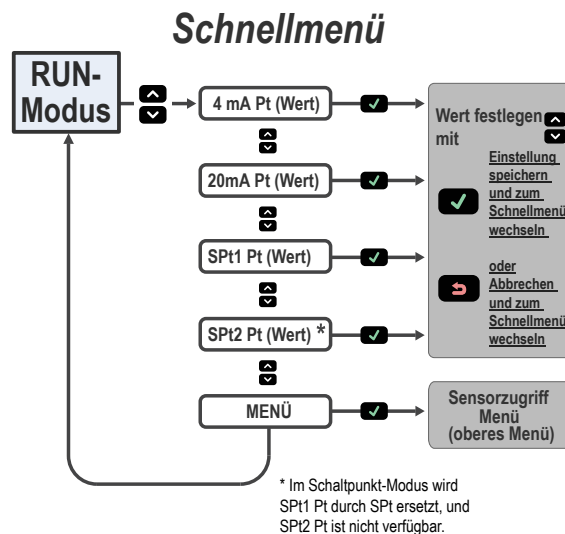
Schnellmenü

RUN-Modus

4 mA Pt (Wert)

20mA Pt (Wert)

SPt1 Pt (Wert)

SPt2 Pt (Wert) *

MENÜ

Wert festlegen mit

Einstellung speichern und zum Schnellmenü wechseln

oder Abbrechen und zum Schnellmenü wechseln

Sensorzugriff Menü (oberes Menü)

* Im Schaltpunkt-Modus wird SPt1 Pt durch SPt ersetzt, und SPt2 Pt ist nicht verfügbar.